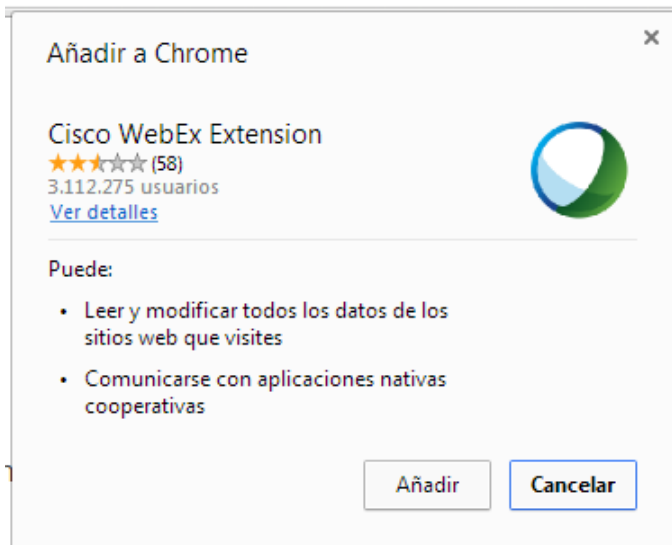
Añadir a Chrome

×

Cisco WebEx Extension
★★★☆☆ (58)
3.112.275 usuarios
Ver detalles

Puede:

• Leer y modificar todos los datos de los sitios web que visites

• Comunicarse con aplicaciones nativas cooperativas

Añadir

Cancelar